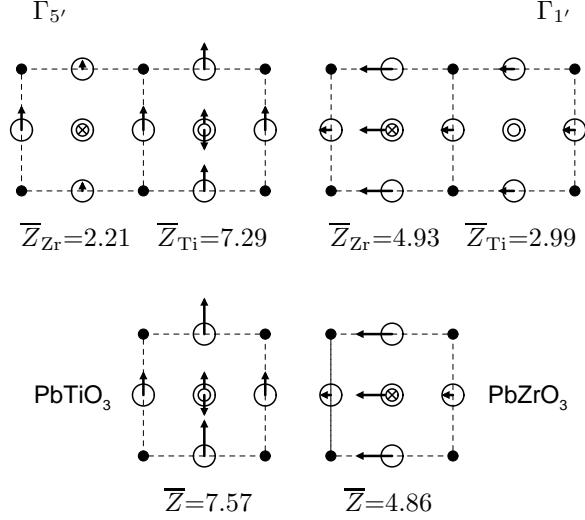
$\Gamma_{5'}$

$\Gamma_{1'}$

$\overline{Z}_{\mathrm{Zr}}$=2.21 $\overline{Z}_{\mathrm{Ti}}$=7.29

$\overline{Z}_{\mathrm{Zr}}$=4.93 $\overline{Z}_{\mathrm{Ti}}$=2.99

$PbTiO_3$

$PbZrO_3$

$\overline{Z}$=7.57

$\overline{Z}$=4.86